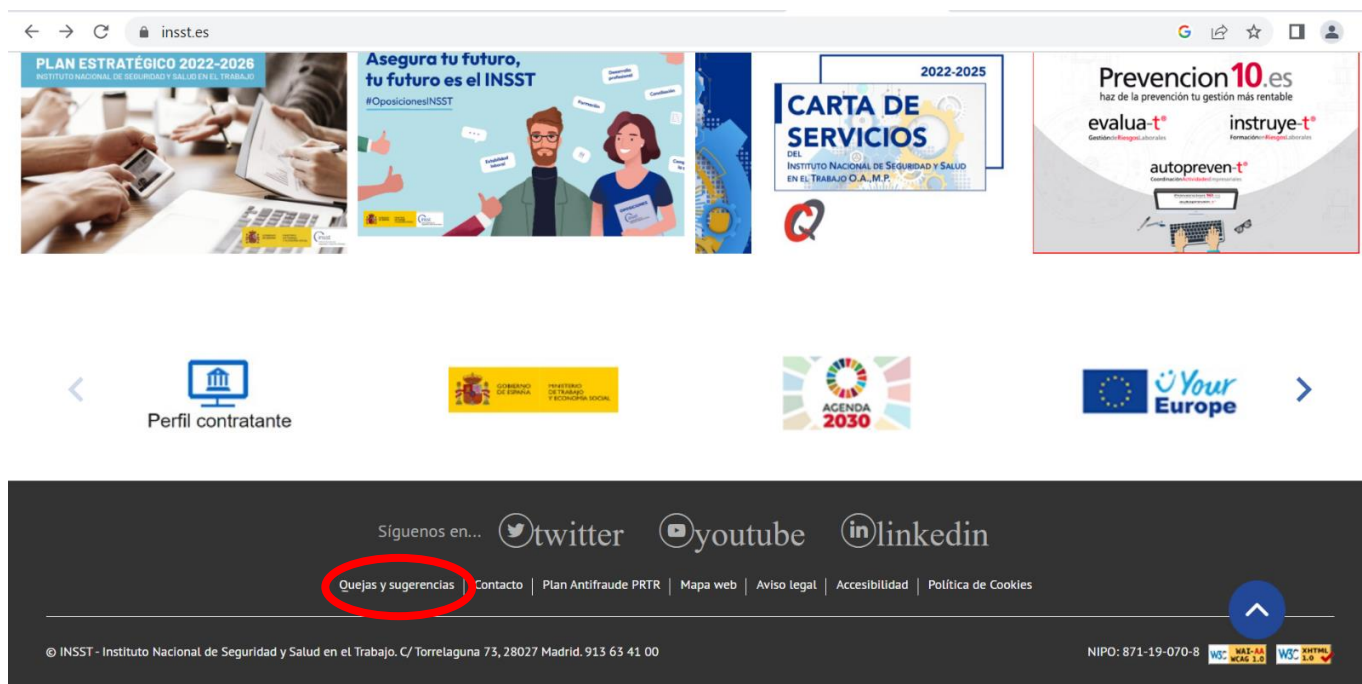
insst.es

PLAN ESTRATÉGICO 2022-2026
INSTITUTO NACIONAL DE SEGURIDAD Y SALUD EN EL TRABAJO

Asegura tu futuro, tu futuro es el INSST
#OposicionesINSST

2022-2025
CARTA DE SERVICIOS
DEL INSTITUTO NACIONAL DE SEGURIDAD Y SALUD EN EL TRABAJO O.A., M.P.

Prevencion10.es
haz de la prevención tu gestión más rentable
evalua-t®
Gestión de Riesgos Laborales
instruye-t®
Formación en Riesgos Laborales
autopreven-t®
Coordinación de Actividades Empresariales

Perfil contratante

GOBIERNO DE ESPAÑA
MINISTERIO DE TRABAJO Y ECONOMÍA SOCIAL

AGENDA 2030

Your Europe

Síguenos en... twitter youtube linkedin

Quejas y sugerencias | Contacto | Plan Antifraude PRTR | Mapa web | Aviso legal | Accesibilidad | Política de Cookies

© INSST - Instituto Nacional de Seguridad y Salud en el Trabajo. C/ Torrelaguna 73, 28027 Madrid. 913 63 41 00

NIPO: 871-19-070-8 W3C WAI-AA WCAG 1.0 W3C XHTML 1.0